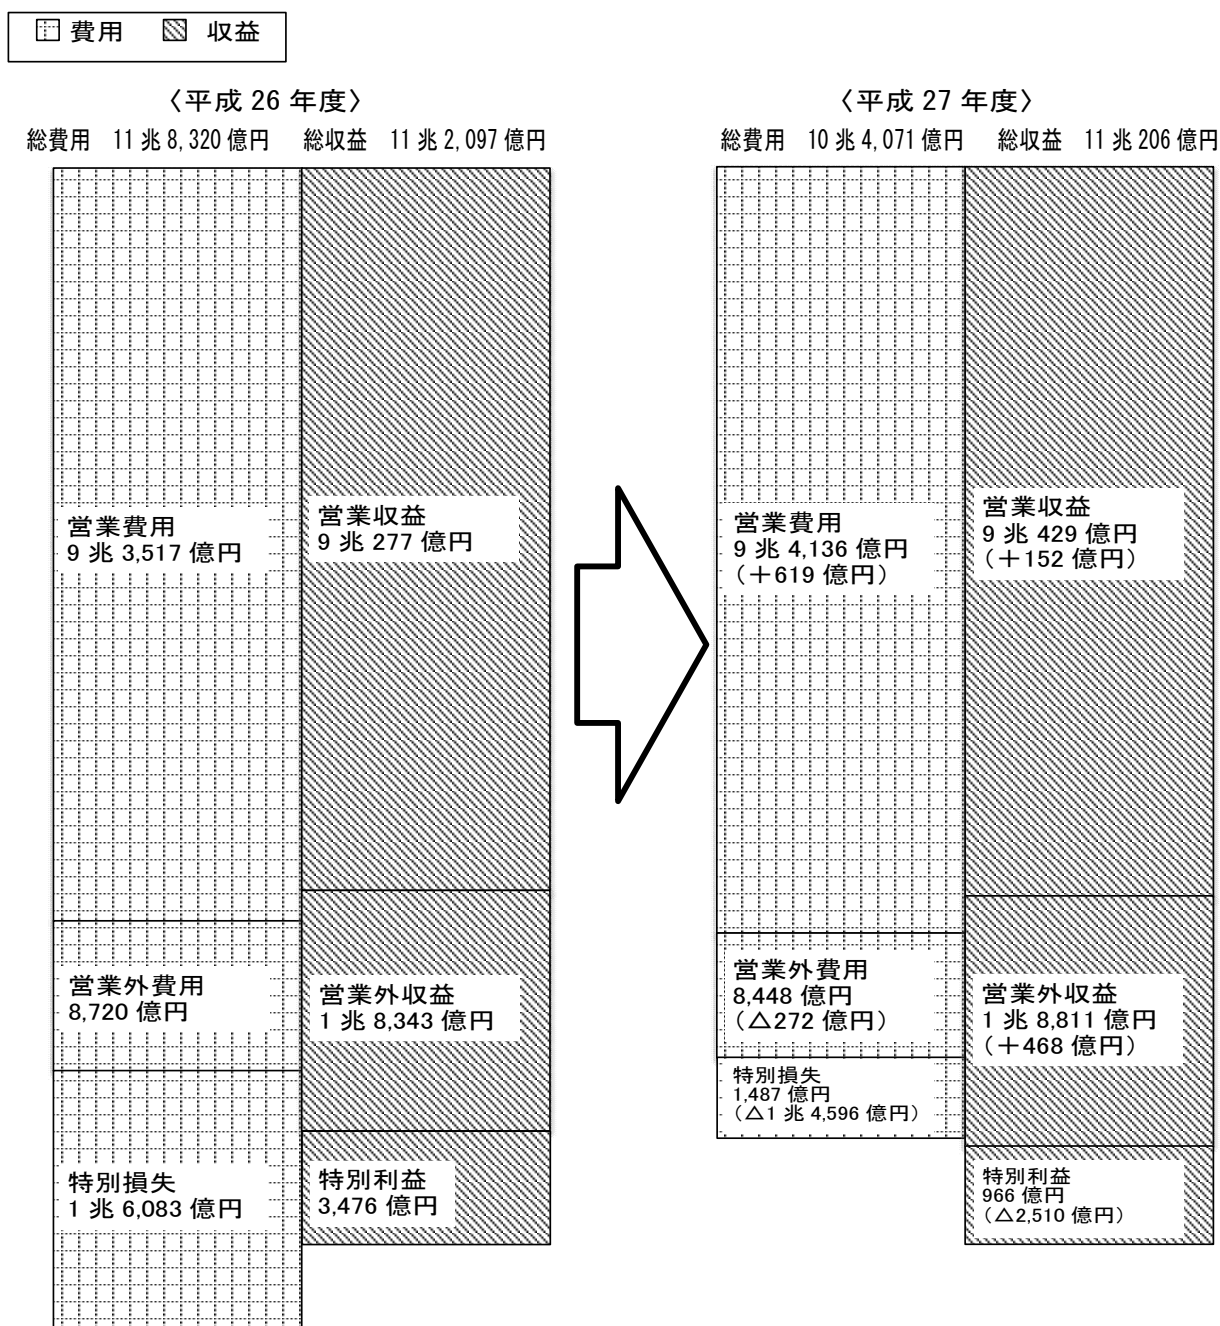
費用　収益

〈平成 26 年度〉
総費用　11 兆 8,320 億円　総収益　11 兆 2,097 億円

営業費用
9 兆 3,517 億円

営業収益
9 兆 277 億円

営業外費用
8,720 億円

営業外収益
1 兆 8,343 億円

特別損失
1 兆 6,083 億円

特別利益
3,476 億円

〈平成 27 年度〉
総費用　10 兆 4,071 億円　総収益　11 兆 206 億円

営業費用
9 兆 4,136 億円
（＋619 億円）

営業収益
9 兆 429 億円
（＋152 億円）

営業外費用
8,448 億円
（△272 億円）

営業外収益
1 兆 8,811 億円
（＋468 億円）

特別損失
1,487 億円
（△1 兆 4,596 億円）

特別利益
966 億円
（△2,510 億円）